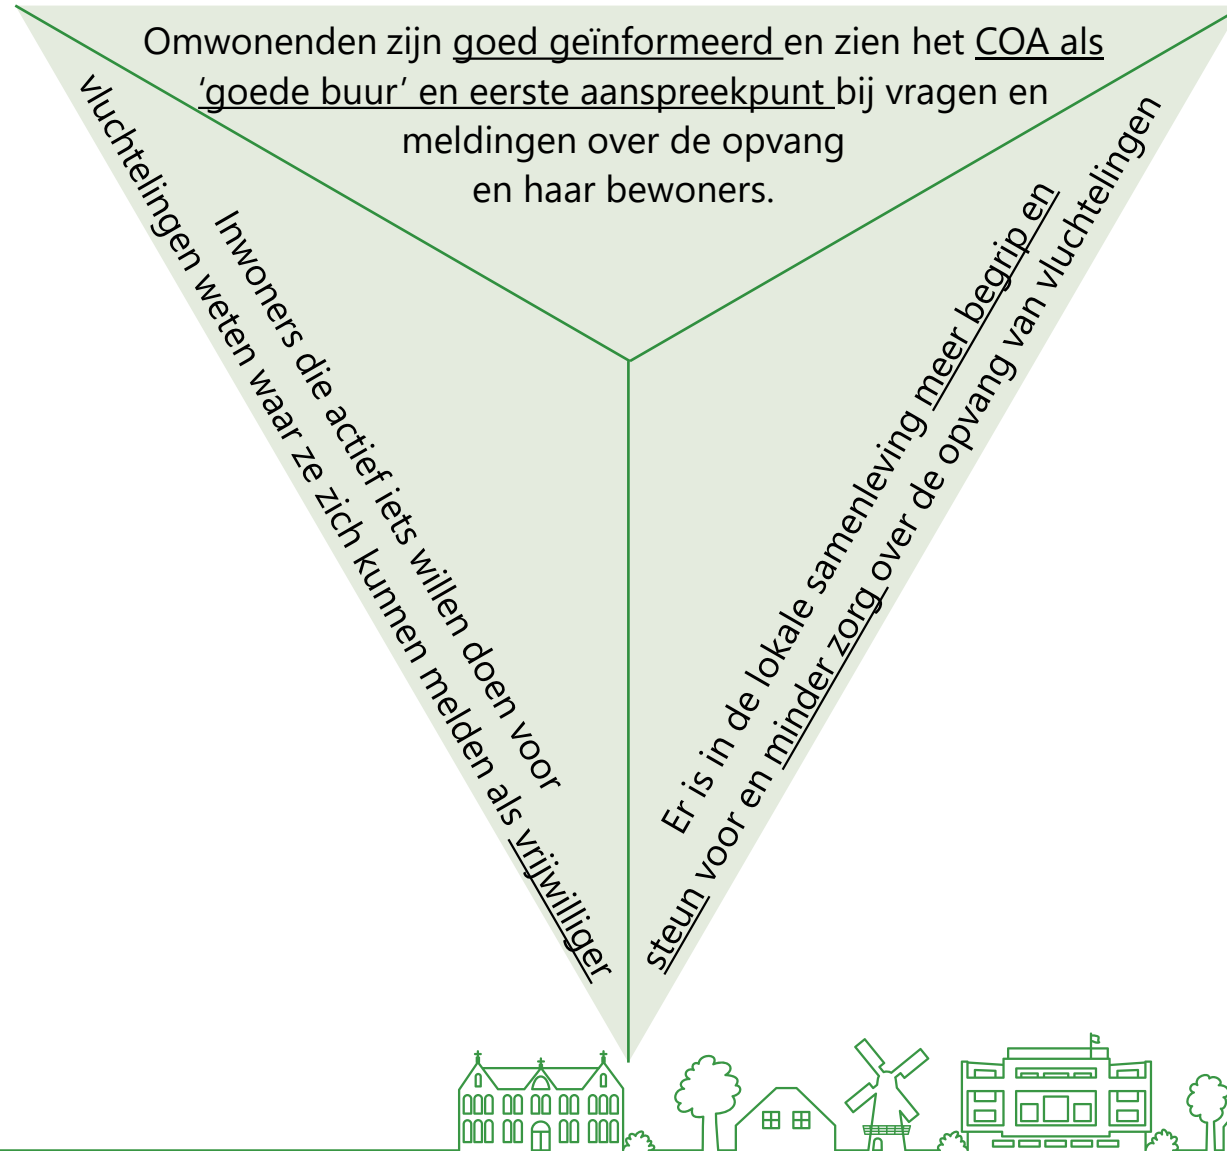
Omwonenden zijn goed geïnformeerd en zien het COA als 'goede buur' en eerste aanspreekpunt bij vragen en meldingen over de opvang en haar bewoners.

Inwoners die actief iets willen doen voor vluchtelingen weten waar ze zich kunnen melden als vrijwilliger

Er is in de lokale samenleving meer begrip en steun voor en minder zorg over de opvang van vluchtelingen